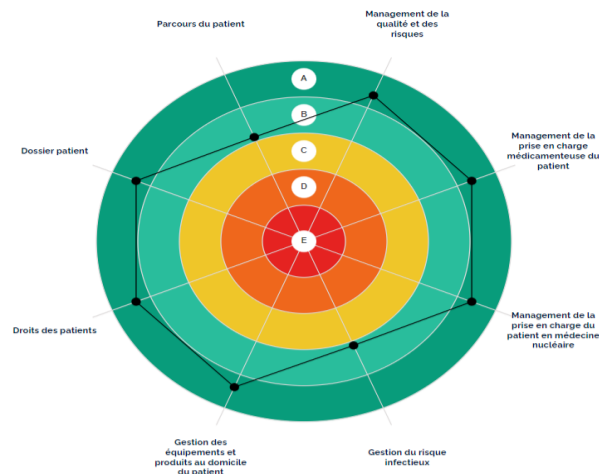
Parcours du patient

Management de la qualité et des risques

Management de la prise en charge médicamenteuse du patient

Management de la prise en charge du patient en médecine nucléaire

Gestion du risque infectieux

Gestion des équipements et produits au domicile du patient

Droits des patients

Dossier patient

A

B

C

D

E